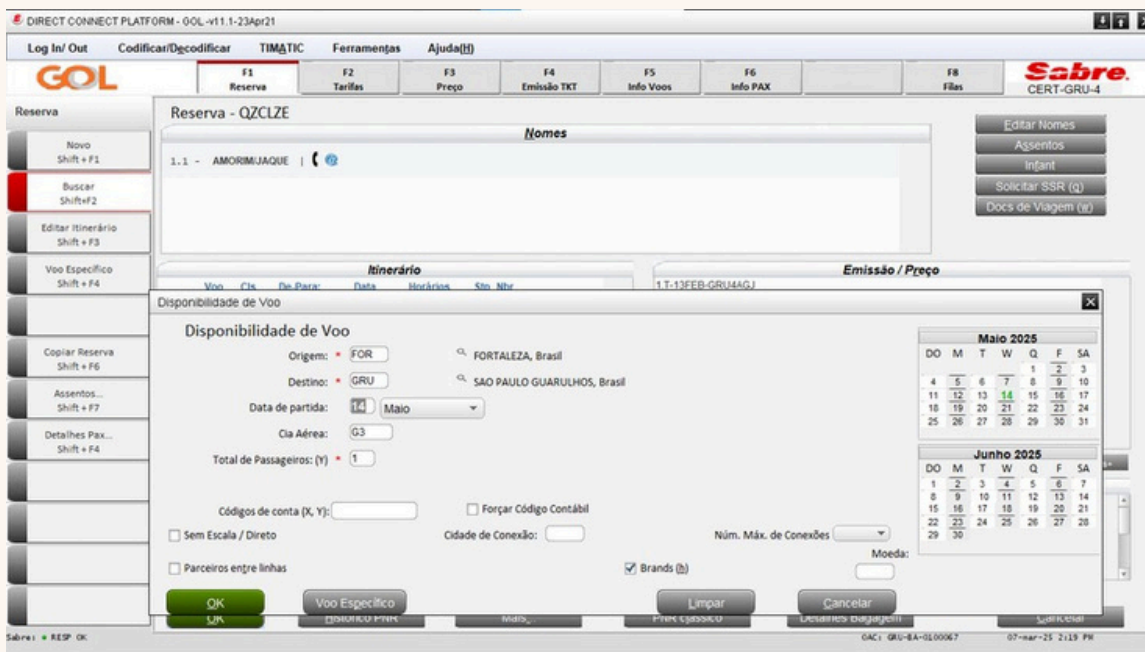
DIRECT CONNECT PLATFORM - GOL -v11.1-23Apr21

Log In/ Out | Codificar/Decodificar | TIMATIC | Ferramentas | Ajuda(H)

GOL

F1 Reserva | F2 Tarifas | F3 Preço | F4 Emissão TKT | F5 Info Voos | F6 Info PAX | F8 Filas

Sabre. CERT-GRU-4

Reserva

Novo Shift + F1

Buscar Shift+F2

Editar Itinerário Shift + F3

Voo Específico Shift + F4

Copiar Reserva Shift + F6

Assentos... Shift + F7

Detalhes Pax... Shift + F4

Reserva - QZCLZE

Nomes

1.1 - AMORIM/JAQUE |

Editar Nomes
Assentos
Infant
Solicitar SSR (q)
Docs de Viagem (w)

Itinerário

Voo Cls De Para: Data Horários Stn Nbr

Emissão / Preço

1.T-13FEB-GRU4AGJ

Disponibilidade de Voo

Disponibilidade de Voo

Origem: * FOR   FORTALEZA, Brasil

Destino: * GRU   SAO PAULO GUARULHOS, Brasil

Data de partida: 14 Maio

Cia Aérea: G3

Total de Passageiros: (Y) * 1

Códigos de conta (X, Y):

Forçar Código Contábil

Sem Escala / Direto

Cidade de Conexão:

Núm. Máx. de Conexões

Moeda:

Parceiros entre linhas

Brands (b)

Maio 2025

| DO | M | T | W | Q | F | SA |
|---|---|---|---|---|---|---|
| | | | | 1 | 2 | 3 |
| 4 | 5 | 6 | 7 | 8 | 9 | 10 |
| 11 | 12 | 13 | 14 | 15 | 16 | 17 |
| 18 | 19 | 20 | 21 | 22 | 23 | 24 |
| 25 | 26 | 27 | 28 | 29 | 30 | 31 |

Junho 2025

| DO | M | T | W | Q | F | SA |
|---|---|---|---|---|---|---|
| 1 | 2 | 3 | 4 | 5 | 6 | 7 |
| 8 | 9 | 10 | 11 | 12 | 13 | 14 |
| 15 | 16 | 17 | 18 | 19 | 20 | 21 |
| 22 | 23 | 24 | 25 | 26 | 27 | 28 |
| 29 | 30 | | | | | |

OK | Voo Específico | Limpar | Cancelar

OK | Histórico PNR | Mais... | PNR clássico | Detalhes Bagagem | Cancelar

Sabre: • RESP OK

OAC: GRU-BA-0100067

07-mar-25 2:19 PM